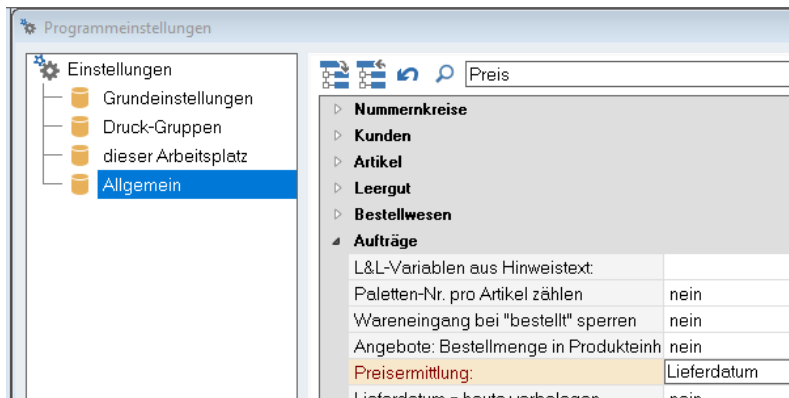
Programmeinstellungen

Einstellungen
Grundeinstellungen
Druck-Gruppen
dieser Arbeitsplatz
Allgemein

Preis

Nummernkreise
Kunden
Artikel
Leergut
Bestellwesen
Aufträge

| | |
|---|---|
| L&L-Variablen aus Hinweistext: | |
| Paletten-Nr. pro Artikel zählen | nein |
| Wareneingang bei "bestellt" sperren | nein |
| Angebote: Bestellmenge in Produkteinh | nein |
| Preisermittlung: | Lieferdatum |
| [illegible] | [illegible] |